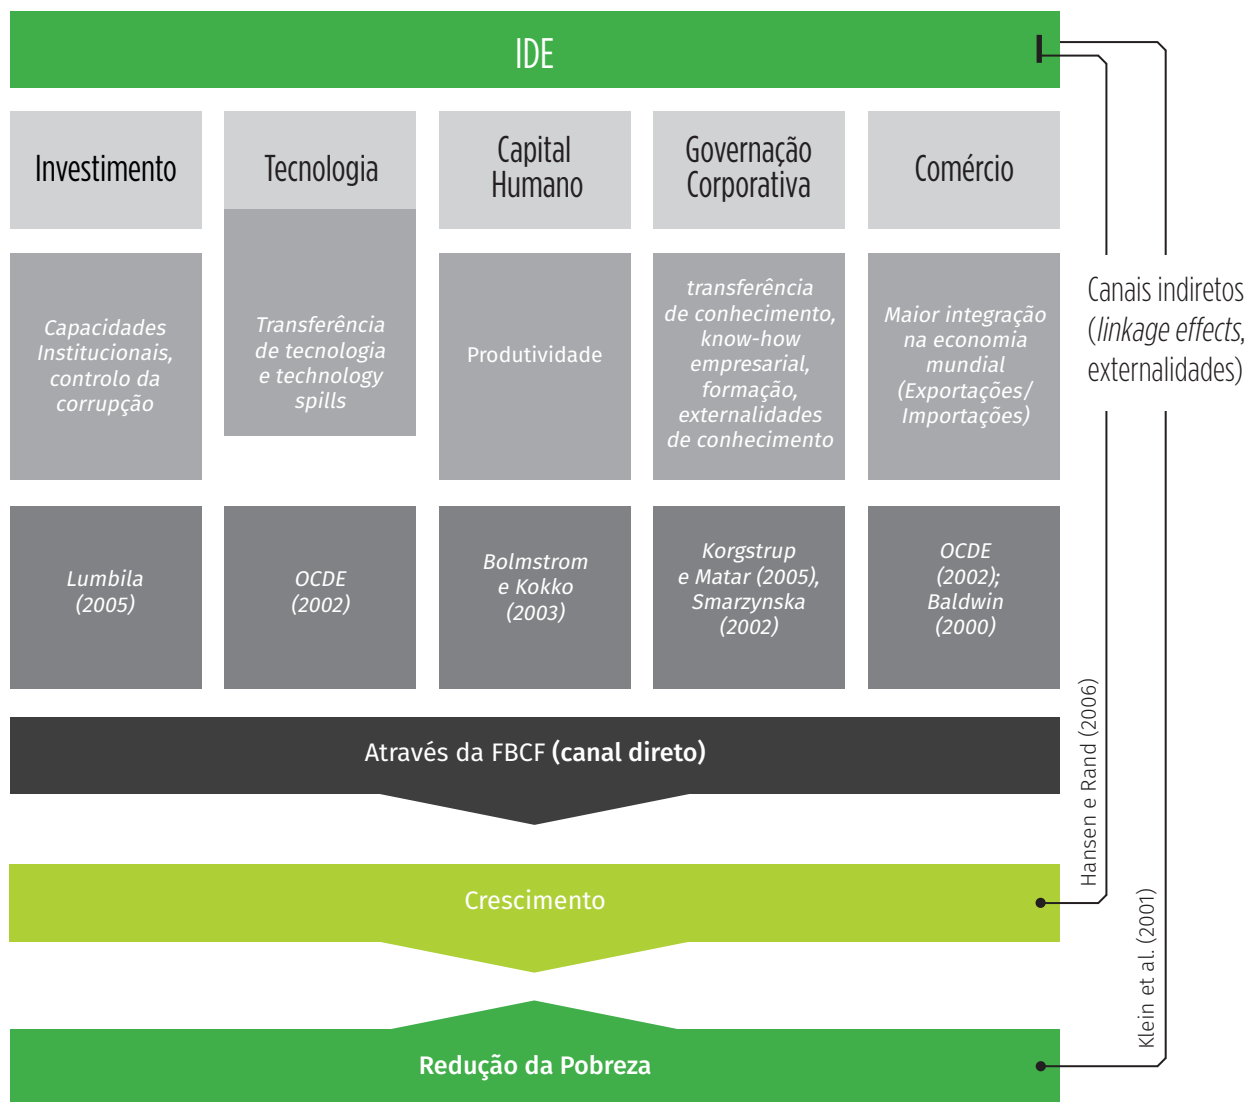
IDE

Investimento

Tecnologia

Capital Humano

Governação Corporativa

Comércio

Capacidades Institucionais, controlo da corrupção

Transferência de tecnologia e technology spills

Produtividade

transferência de conhecimento, know-how empresarial, formação, externalidades de conhecimento

Maior integração na economia mundial (Exportações/ Importações)

Lumbila (2005)

OCDE (2002)

Bolmstrom e Kokko (2003)

Korgstrup e Matar (2005), Smarzynska (2002)

OCDE (2002); Baldwin (2000)

Através da FBCF **(canal direto)**

Crescimento

**Redução da Pobreza**

Canais indiretos (*linkage effects*, externalidades)

Hansen e Rand (2006)

Klein et al. (2001)